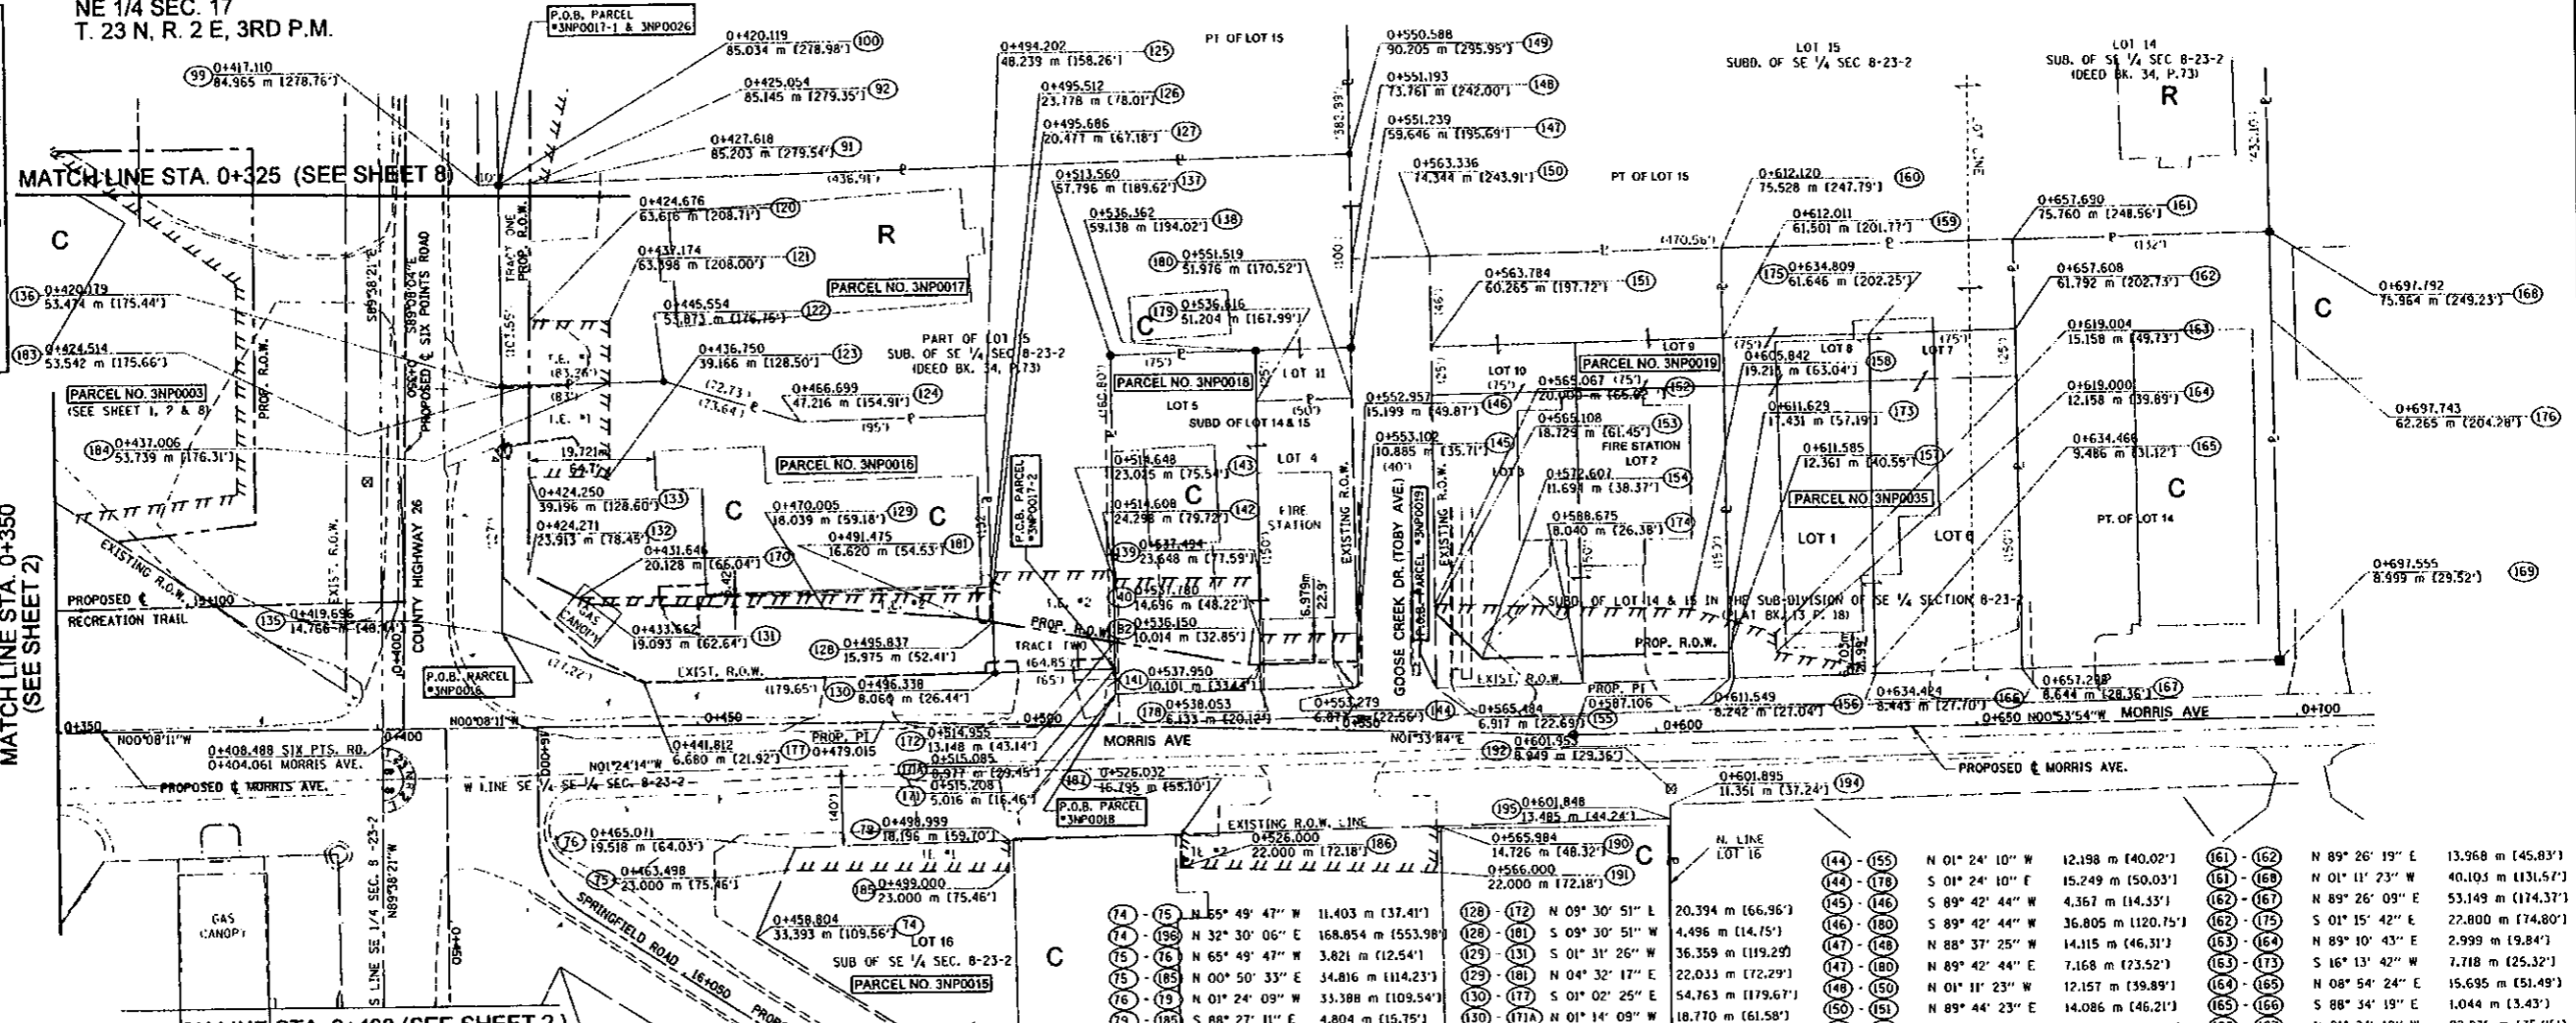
NE 1/4 SEC. 17
T. 23 N, R. 2 E, 3RD P.M.

MATCH LINE STA. 0+325 (SEE SHEET 8)

MATCH LINE STA. 0+350 (SEE SHEET 2)

P.O.B. PARCEL #3NP0017-1 & 3NP0026

0+420.119 85.034 m (278.98') (100)
0+417.110 84.965 m (278.76') (99)
0+425.054 85.145 m (279.35') (92)
0+427.618 85.203 m (279.54') (91)
0+424.676 63.616 m (208.71') (120)
0+437.174 63.398 m (208.00') (121)
0+445.554 53.873 m (176.76') (122)
0+436.750 39.166 m (128.50') (123)
0+466.699 47.216 m (154.91') (124)
0+494.202 48.239 m (158.26') (125)
0+495.512 23.778 m (78.01') (126)
0+495.686 20.477 m (67.18') (127)
0+513.560 57.796 m (189.62') (137)
0+536.362 59.138 m (194.02') (138)
0+551.519 51.976 m (170.52') (180)
0+536.616 51.204 m (167.99') (179)
0+550.588 90.205 m (295.95') (149)
0+551.193 73.761 m (242.00') (148)
0+551.239 59.646 m (195.69') (147)
0+563.336 74.344 m (243.91') (150)
0+563.784 60.265 m (197.72') (151)
0+612.120 75.528 m (247.79') (160)
0+612.011 61.501 m (201.77') (159)
0+634.809 61.646 m (202.25') (175)
0+657.690 75.760 m (248.56') (161)
0+657.608 61.792 m (202.73') (162)
0+697.792 75.964 m (249.23') (168)
0+619.004 15.158 m (49.73') (163)
0+619.000 12.158 m (39.89') (164)
0+697.743 62.265 m (204.28') (176)
0+634.466 9.486 m (31.12') (165)
0+697.555 8.999 m (29.52') (169)
0+420.179 53.474 m (175.44') (136)
0+424.514 53.542 m (175.66') (183)
0+437.006 53.739 m (176.31') (184)
0+424.250 39.196 m (128.60') (133)
0+424.271 23.913 m (78.45') (132)
0+431.646 20.128 m (66.04') (170)
0+470.005 18.039 m (59.18') (129)
0+491.475 16.620 m (54.53') (181)
0+419.696 14.766 m (48.44') (135)
0+433.662 19.093 m (62.64') (131)
0+495.837 15.975 m (52.41') (128)
0+496.338 8.060 m (26.44') (130)
0+514.648 23.025 m (75.54') (143)
0+514.608 24.298 m (79.72') (142)
0+537.494 23.648 m (77.59') (139)
0+537.780 14.696 m (48.22') (140)
0+536.150 10.014 m (32.85') (182)
0+537.950 10.101 m (33.14') (141)
0+538.053 6.133 m (20.12') (178)
0+552.957 15.199 m (49.87') (146)
0+553.102 10.885 m (35.71') (145)
0+565.067 (75') 20.000 m (65.62') (152)
0+565.108 18.729 m (61.45') (153)
0+572.607 11.694 m (38.37') (154)
0+588.675 8.040 m (26.38') (174)
0+605.842 19.218 m (63.04') (158)
0+611.629 17.431 m (57.19') (173)
0+611.585 12.361 m (40.55') (157)
0+553.279 6.871 m (22.56') (144)
0+565.484 6.917 m (22.69') (155)
0+587.106
0+611.549 8.242 m (27.04') (156)
0+634.424 8.443 m (27.70') (166)
0+657.298 8.644 m (28.36') (167)
0+441.812 6.680 m (21.92') (177)
0+479.015
0+514.955 13.148 m (43.14') (172)
0+515.085 8.977 m (29.45') (171A)
0+515.208 5.016 m (16.46') (171)
0+526.032 16.795 m (55.10') (187)
0+601.953 8.949 m (29.36') (192)
0+601.895 11.351 m (37.24') (194)
0+601.848 13.485 m (44.24') (195)
0+565.984 14.726 m (48.32') (190)
0+566.000 22.000 m (72.18') (191)
0+526.000 22.000 m (72.18') (186)
0+498.999 18.196 m (59.70') (78)
0+465.071 19.518 m (64.03') (76)
0+463.498 23.000 m (75.46') (75)
0+499.000 23.000 m (75.46') (185)
0+458.804 33.393 m (109.56') (74)
0+408.488 SIX PTS. RD.
0+404.061 MORRIS AVE.

PARCEL NO. 3NP0017
PARCEL NO. 3NP0003 (SEE SHEET 1, 2 & 8)
PARCEL NO. 3NP0016
PARCEL NO. 3NP0018
PARCEL NO. 3NP0019
PARCEL NO. 3NP0035
PARCEL NO. 3NP0015
P.O.B. PARCEL #3NP0016
P.O.B. PARCEL #3NP0017-2
P.O.B. PARCEL #3NP0018
P.O.B. PARCEL #3NP0019

PT OF LOT 15
LOT 15 SUBD. OF SE 1/4 SEC 8-23-2
LOT 14 SUB. OF SE 1/4 SEC 8-23-2 (DEED BK. 34, P.73)
PART OF LOT 15 SUB. OF SE 1/4 SEC 8-23-2 (DEED BK. 34, P.73)
PT OF LOT 15
LOT 5 SUBD OF LOT 14 & 15
LOT 11
LOT 4
FIRE STATION
LOT 10
LOT 9
LOT 8
LOT 7
LOT 3
FIRE STATION LOT 2
LOT 1
LOT 6
PT. OF LOT 14
SUBD. OF LOT 14 & 15 IN THE SUBDIVISION OF SE 1/4 SECTION 8-23-2 (PLAT BK. 13, P. 18)
LOT 16 SUB OF SE 1/4 SEC. 8-23-2
N. LINE LOT 16
TRACT ONE
TRACT TWO
GAS CANOPY
GAS CANOPY

C
R
C
C
C
C
C
C
C
C
R
C

PROP. R.O.W.
EXIST. R.O.W.
EXISTING R.O.W.
EXISTING R.O.W.
EXISTING R.O.W. LINE
PROP. R.O.W.
EXIST. R.O.W.
EXISTING R.O.W.
PROPOSED ℄ RECREATION TRAIL
COUNTY HIGHWAY 26
PROPOSED ℄ SIX POINTS ROAD
S89°38'21"E
S89°08'04"E
GOOSE CREEK DR. (TOBY AVE.)
MORRIS AVE
MORRIS AVE
PROPOSED ℄ MORRIS AVE.
PROPOSED ℄ MORRIS AVE.
SPRINGFIELD ROAD
W LINE SE 1/4 SE 1/4 SEC. 8-23-2
S LINE SE 1/4 SEC. 8-23-2
N89°38'21"W
N00°08'11"W
N00°08'11"W
N01°24'14"W
N01°33'44"E
N00°53'54"W
PROP. PT
I.E. #1
I.E. #2
0+350
0+400
0+450
0+500
0+600
0+650
0+700
16+050

| | | |
|---|---|---|
| (74) - (75) | N 65° 49' 47" W | 11.403 m (37.41') |
| (74) - (196) | N 32° 30' 06" E | 168.854 m (553.98') |
| (75) - (76) | N 65° 49' 47" W | 3.821 m (12.54') |
| (75) - (185) | N 00° 50' 33" E | 34.816 m (114.23') |
| (76) - (79) | N 01° 24' 09" W | 33.388 m (109.54') |
| (79) - (185) | S 88° 27' 11" E | 4.804 m (15.75') |

| | | |
|---|---|---|
| (128) - (172) | N 09° 30' 51" E | 20.394 m (66.96') |
| (128) - (181) | S 09° 30' 51" W | 4.496 m (14.75') |
| (129) - (131) | S 01° 31' 26" W | 36.359 m (119.29') |
| (129) - (181) | N 04° 32' 17" E | 22.033 m (72.29') |
| (130) - (177) | S 01° 02' 25" E | 54.763 m (179.67') |
| (130) - (171A) | N 01° 14' 09" W | 18.770 m (61.58') |

| | | |
|---|---|---|
| (144) - (155) | N 01° 24' 10" W | 12.198 m (40.02') |
| (144) - (178) | S 01° 24' 10" E | 15.249 m (50.03') |
| (145) - (146) | S 89° 42' 44" W | 4.367 m (14.33') |
| (146) - (180) | S 89° 42' 44" W | 36.805 m (120.75') |
| (147) - (148) | N 88° 37' 25" W | 14.115 m (46.31') |
| (147) - (180) | N 89° 42' 44" E | 7.168 m (23.52') |
| (148) - (150) | N 01° 11' 23" W | 12.157 m (39.89') |
| (150) - (151) | N 89° 44' 23" E | 14.086 m (46.21') |

| | | |
|---|---|---|
| (161) - (162) | N 89° 26' 19" E | 13.968 m (45.83') |
| (161) - (168) | N 01° 11' 23" W | 40.103 m (131.57') |
| (162) - (167) | N 89° 26' 09" E | 53.149 m (174.37') |
| (162) - (175) | S 01° 15' 42" E | 22.800 m (74.80') |
| (163) - (164) | N 89° 10' 43" E | 2.999 m (9.84') |
| (163) - (173) | S 16° 13' 42" W | 7.718 m (25.32') |
| (164) - (165) | N 08° 54' 24" E | 15.695 m (51.49') |
| (165) - (166) | S 88° 34' 19" E | 1.044 m (3.43') |

MATCH LINE STA. 0+400 (SEE SHEET 2)